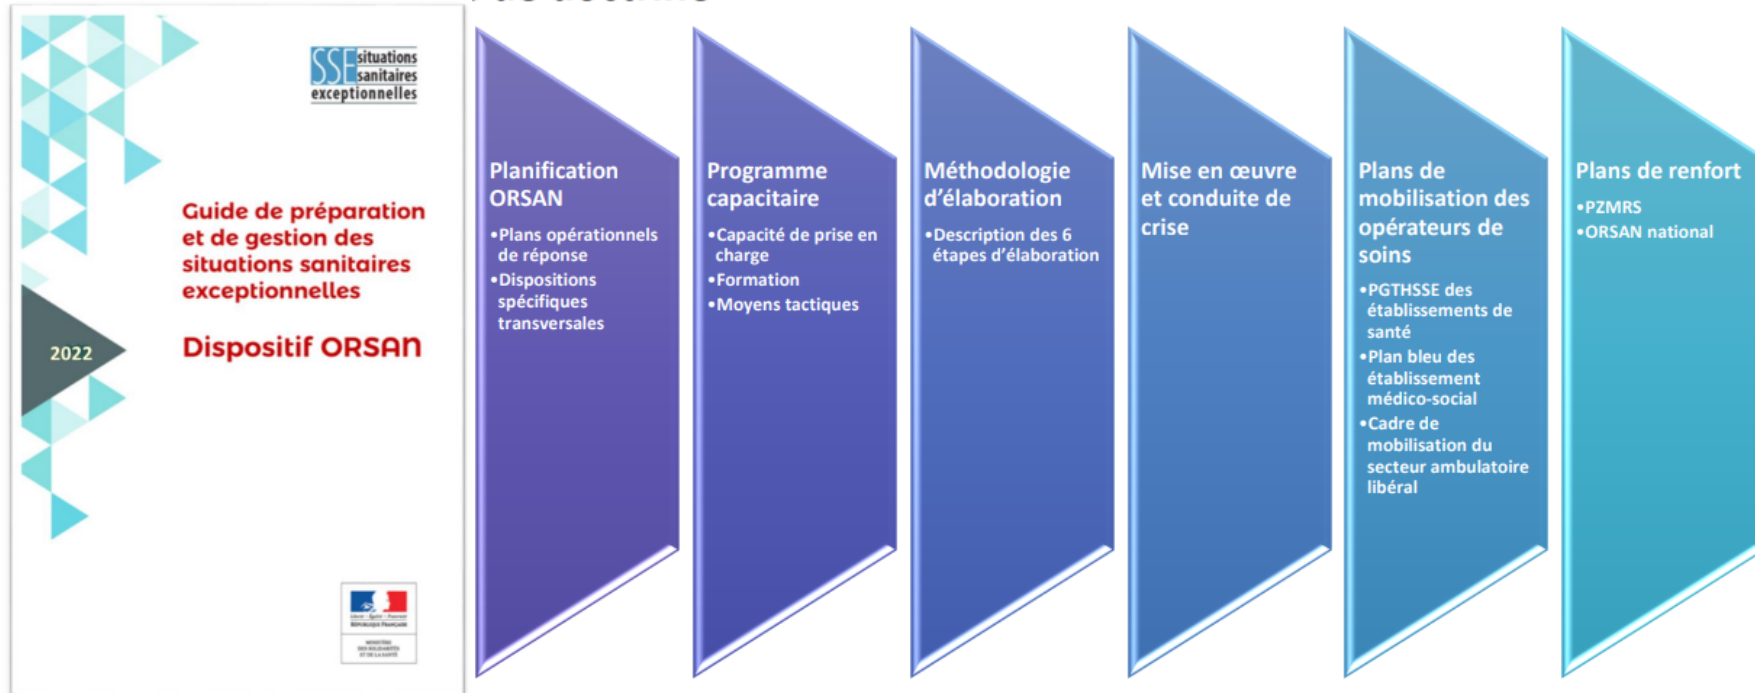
SSE situations sanitaires exceptionnelles

Guide de préparation et de gestion des situations sanitaires exceptionnelles

Dispositif ORSAN

2022

Liberté Égalité Fraternité
RÉPUBLIQUE FRANÇAISE
MINISTÈRE DES SOLIDARITÉS ET DE LA SANTÉ

Planification ORSAN
•Plans opérationnels de réponse
•Dispositions spécifiques transversales

Programme capacitaire
•Capacité de prise en charge
•Formation
•Moyens tactiques

Méthodologie d'élaboration
•Description des 6 étapes d'élaboration

Mise en œuvre et conduite de crise

Plans de mobilisation des opérateurs de soins
•PGTHSSE des établissements de santé
•Plan bleu des établissement médico-social
•Cadre de mobilisation du secteur ambulatoire libéral

Plans de renfort
•PZMRS
•ORSAN national